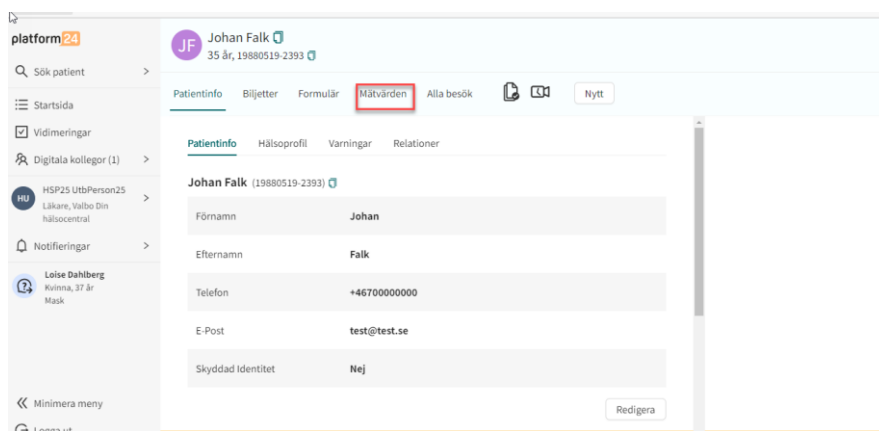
platform24

Sök patient

Startsida

Vidimeringar

Digitala kollegor (1)

HU HSP25 UtbPerson25 Läkare, Valbo Din hälsocentral

Notifieringar

Loise Dahlberg Kvinna, 37 år Mask

Minimera meny

Logga ut

JF Johan Falk
35 år, 19880519-2393

Patientinfo Biljetter Formulär Mätvärden Alla besök Nytt

Patientinfo Hälsoprofil Varningar Relationer

Johan Falk (19880519-2393)

| | |
|---|---|
| Förnamn | Johan |
| Efternamn | Falk |
| Telefon | +46700000000 |
| E-Post | test@test.se |
| Skyddad Identitet | Nej |

Redigera